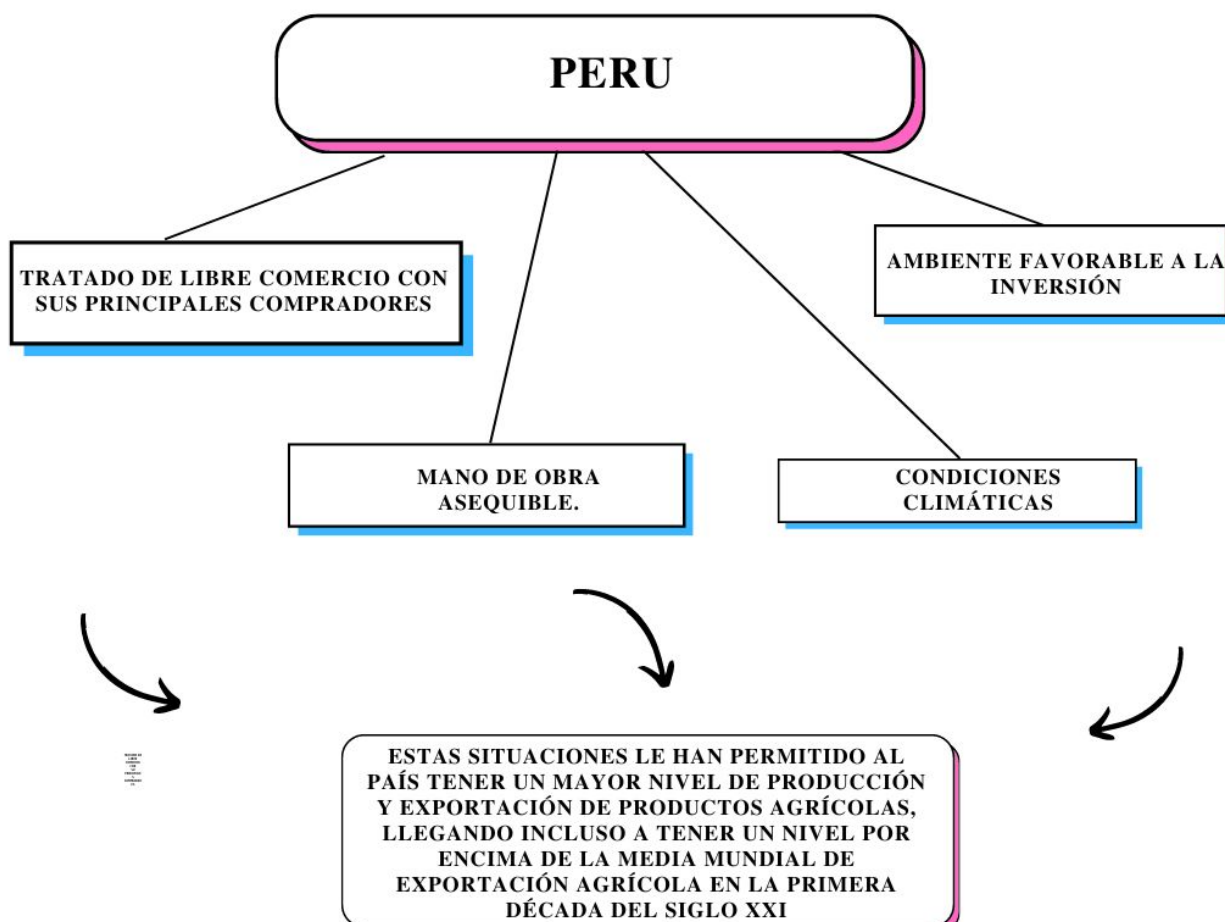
PERU

TRATADO DE LIBRE COMERCIO CON SUS PRINCIPALES COMPRADORES

AMBIENTE FAVORABLE A LA INVERSIÓN

MANO DE OBRA ASEQUIBLE.

CONDICIONES CLIMÁTICAS

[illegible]

ESTAS SITUACIONES LE HAN PERMITIDO AL PAÍS TENER UN MAYOR NIVEL DE PRODUCCIÓN Y EXPORTACIÓN DE PRODUCTOS AGRÍCOLAS, LLEGANDO INCLUSO A TENER UN NIVEL POR ENCIMA DE LA MEDIA MUNDIAL DE EXPORTACIÓN AGRÍCOLA EN LA PRIMERA DÉCADA DEL SIGLO XXI